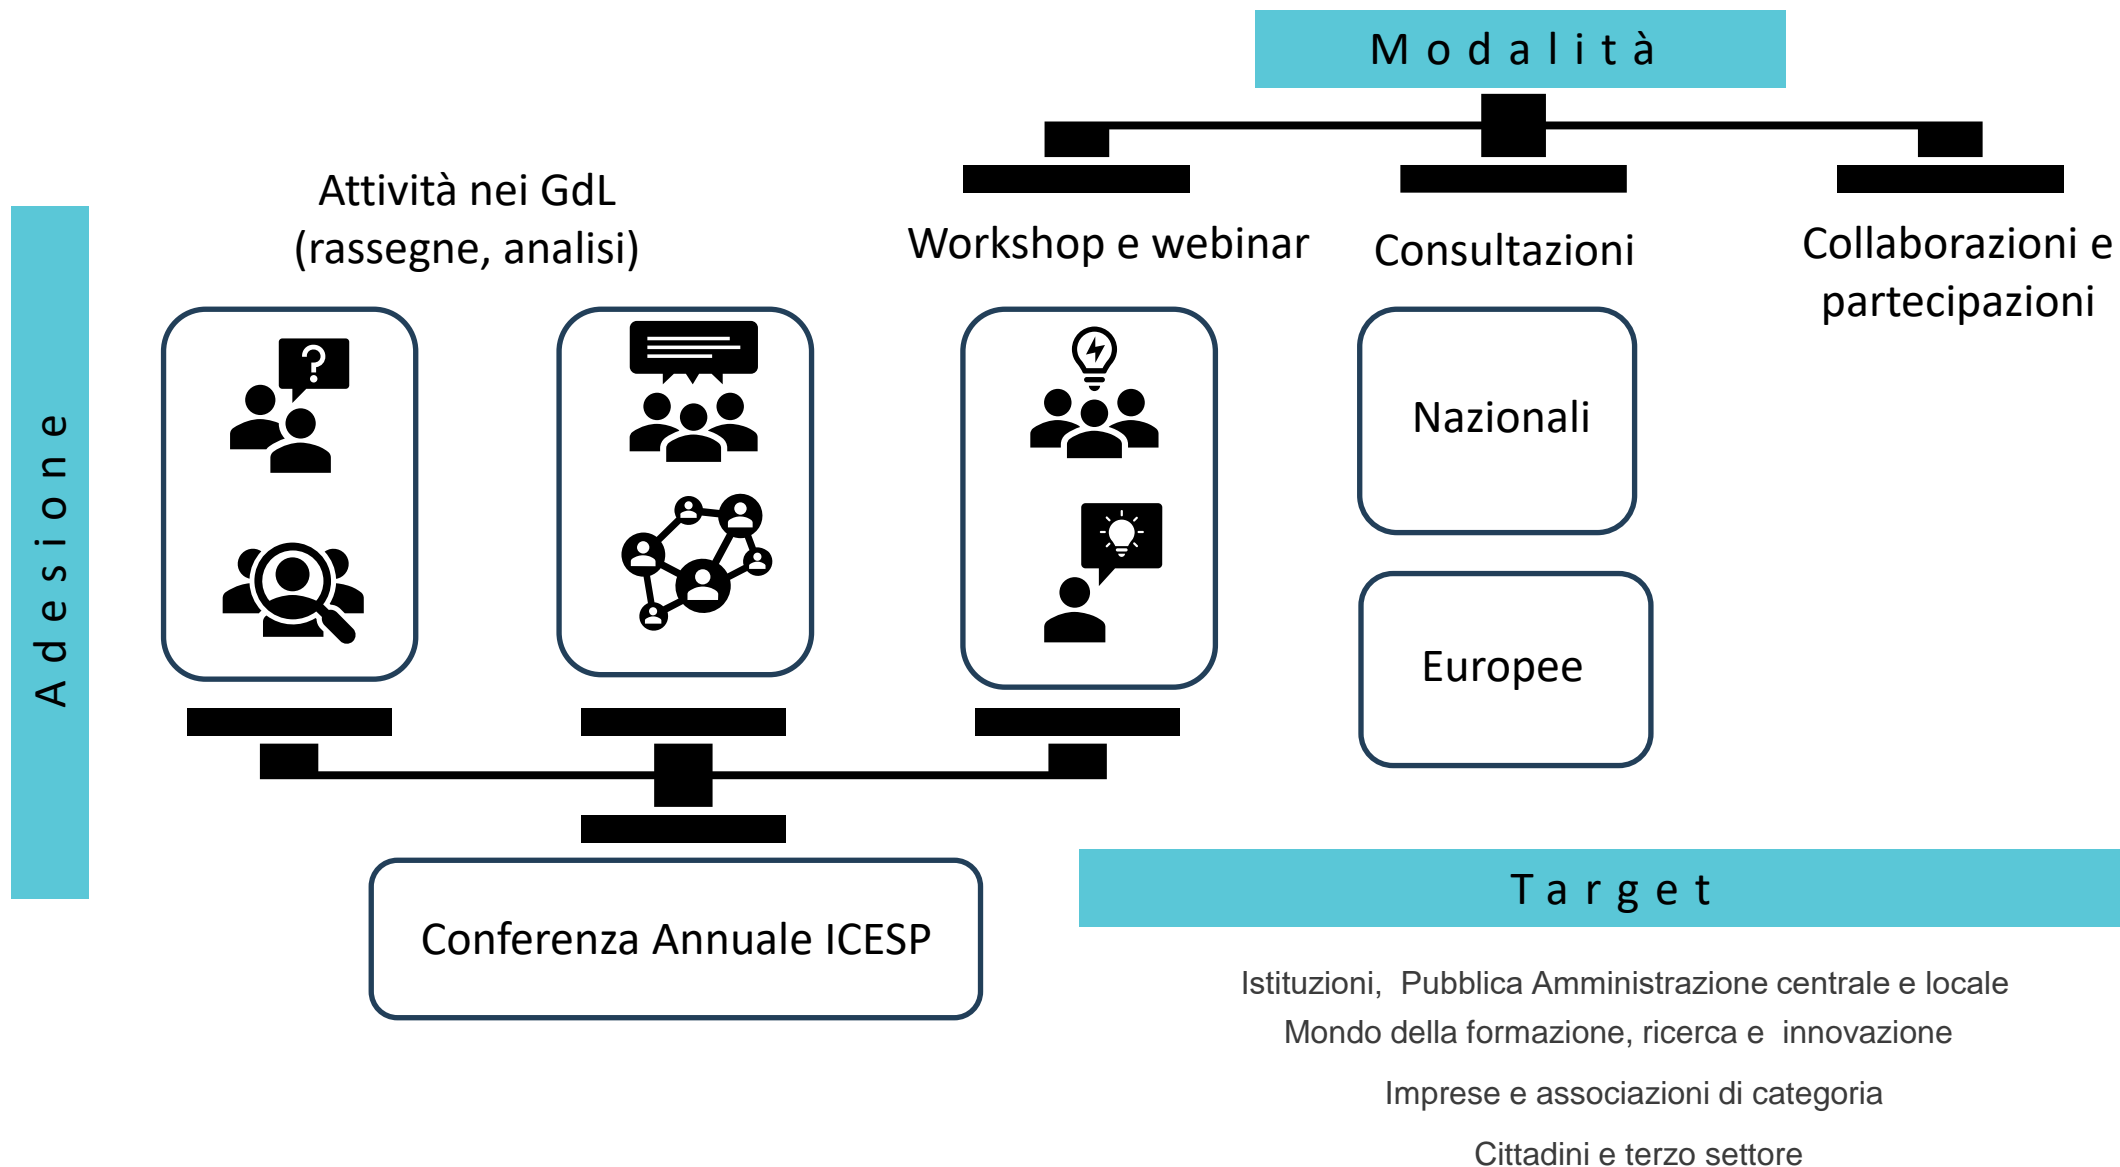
Modalità

Adesione

Attività nei GdL (rassegne, analisi)

Workshop e webinar

Consultazioni

Collaborazioni e partecipazioni

Nazionali

Europee

Conferenza Annuale ICESP

Target

Istituzioni, Pubblica Amministrazione centrale e locale

Mondo della formazione, ricerca e innovazione

Imprese e associazioni di categoria

Cittadini e terzo settore